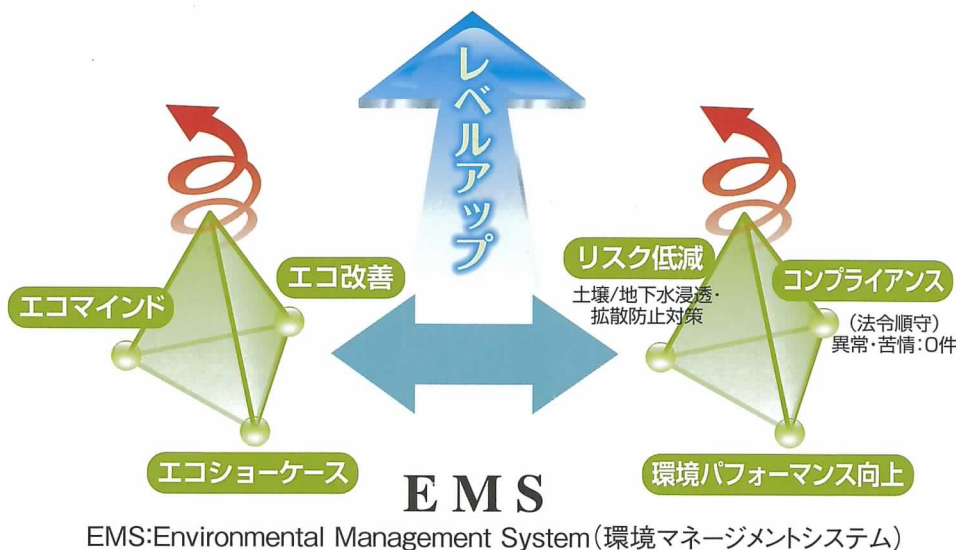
レベルアップ

エコ改善

エコマインド

エコショーケース

リスク低減

土壌/地下水浸透・拡散防止対策

コンプライアンス

(法令順守)
異常・苦情:0件

環境パフォーマンス向上

EMS

EMS:Environmental Management System(環境マネージメントシステム)